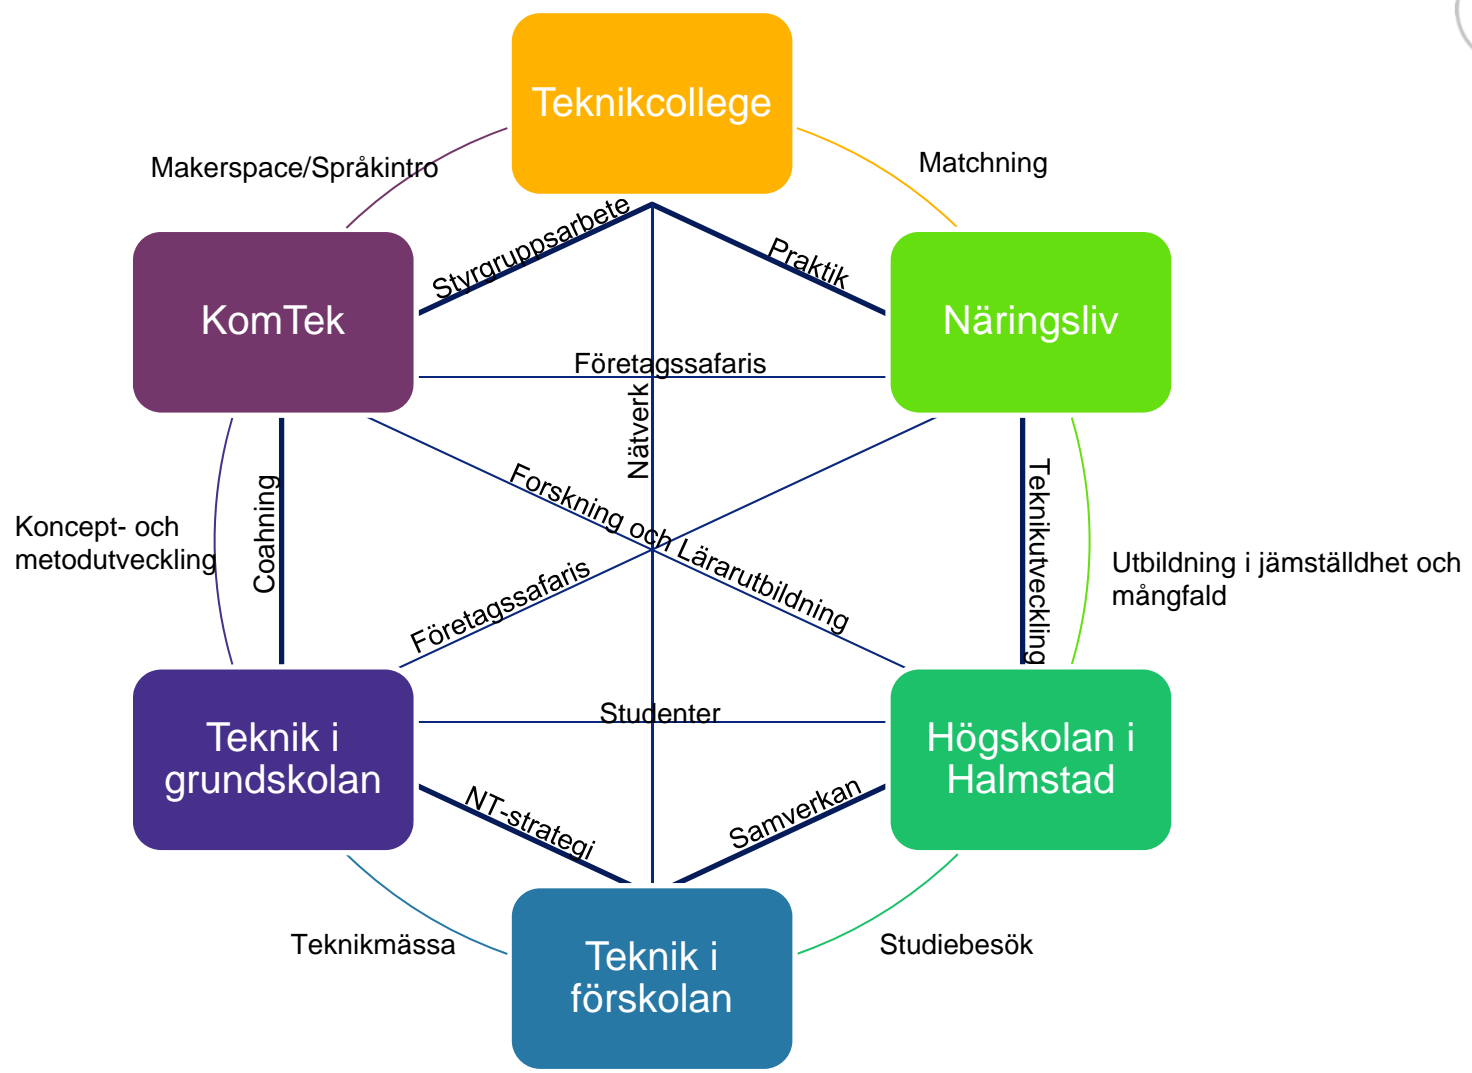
Teknikcollege

Makerspace/Språkintro

Matchning

Styrgruppsarbete

Praktik

KomTek

Näringsliv

Företagssafaris

Nätverk

Forskning och Lärarutbildning

Koncept- och metodutveckling

Coahning

Teknikutveckling

Utbildning i jämställdhet och mångfald

Företagssafaris

Teknik i grundskolan

Studenter

Högskolan i Halmstad

NT-strategi

Samverkan

Teknikmässa

Teknik i förskolan

Studiebesök